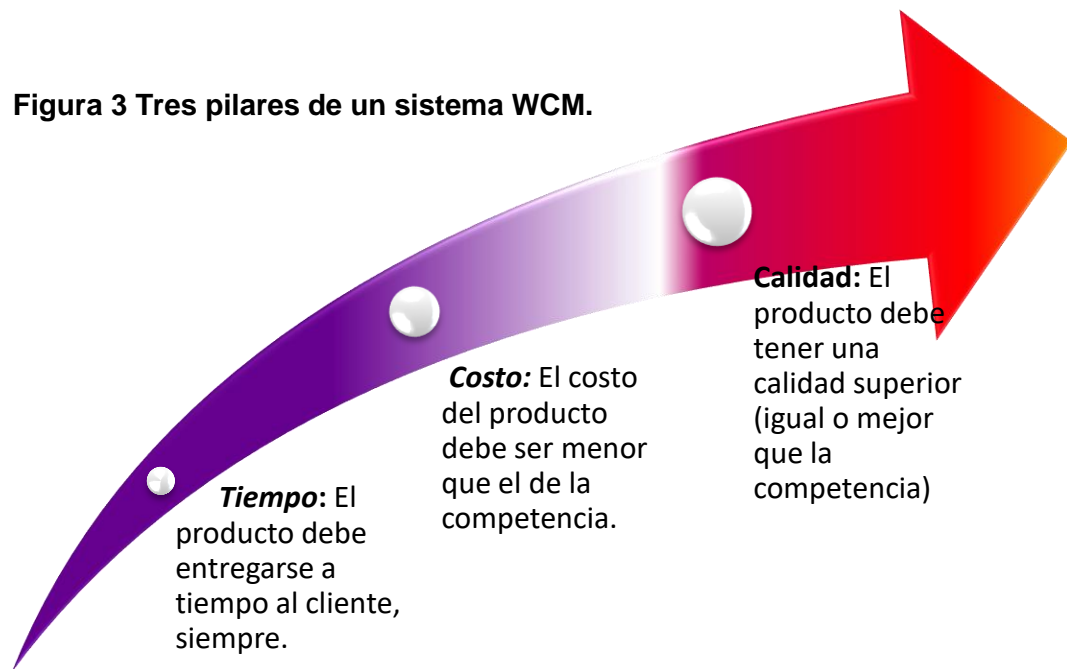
**Figura 3 Tres pilares de un sistema WCM.**

***Tiempo*****:** El producto debe entregarse a tiempo al cliente, siempre.

***Costo:*** El costo del producto debe ser menor que el de la competencia.

**Calidad:** El producto debe tener una calidad superior (igual o mejor que la competencia)